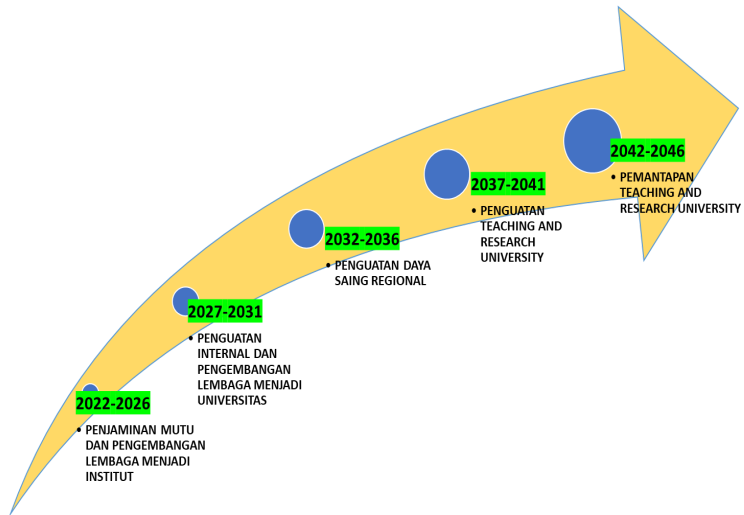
2022-2026

• PENJAMINAN MUTU DAN PENGEMBANGAN LEMBAGA MENJADI INSTITUT

2027-2031

• PENGUATAN INTERNAL DAN PENGEMBANGAN LEMBAGA MENJADI UNIVERSITAS

2032-2036

• PENGUATAN DAYA SAING REGIONAL

2037-2041

• PENGUATAN TEACHING AND RESEARCH UNIVERSITY

2042-2046

• PEMANTAPAN TEACHING AND RESEARCH UNIVERSITY